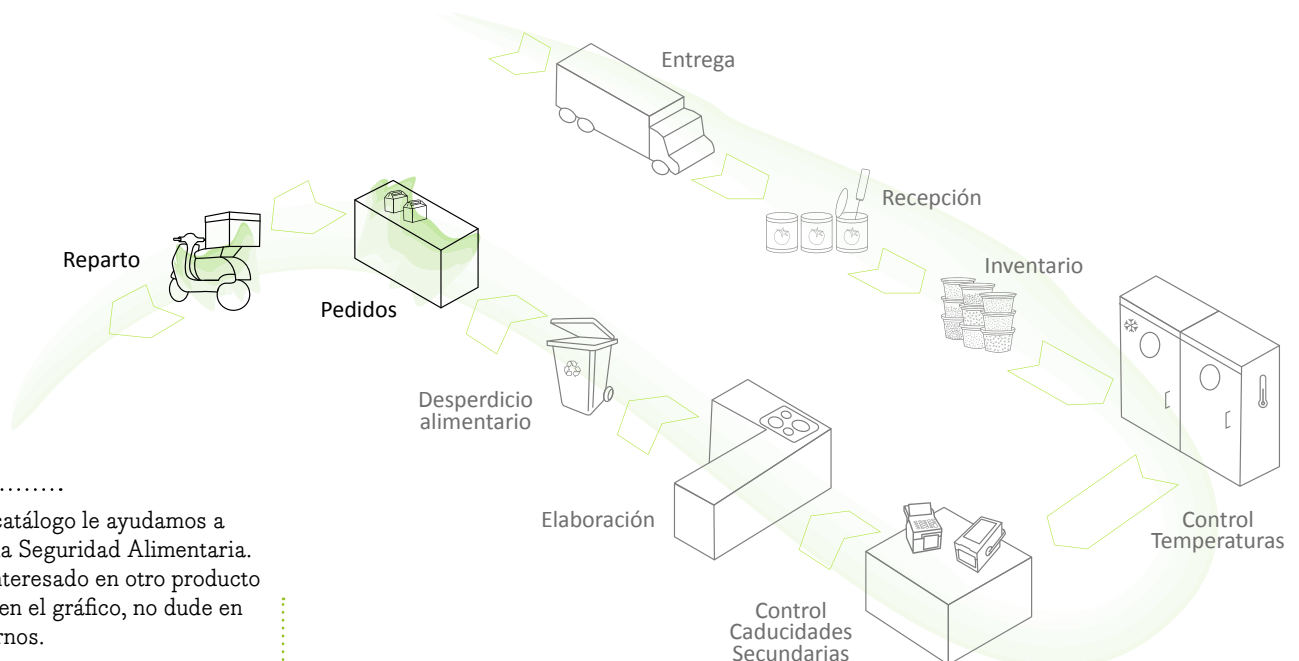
Entrega

Recepción

Inventario

Reparto

Pedidos

Desperdicio alimentario

Elaboración

Control Temperaturas

Control Caducidades Secundarias

........

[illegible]catálogo le ayudamos a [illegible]a Seguridad Alimentaria. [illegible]nteresado en otro producto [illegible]en el gráfico, no dude en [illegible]rnos.